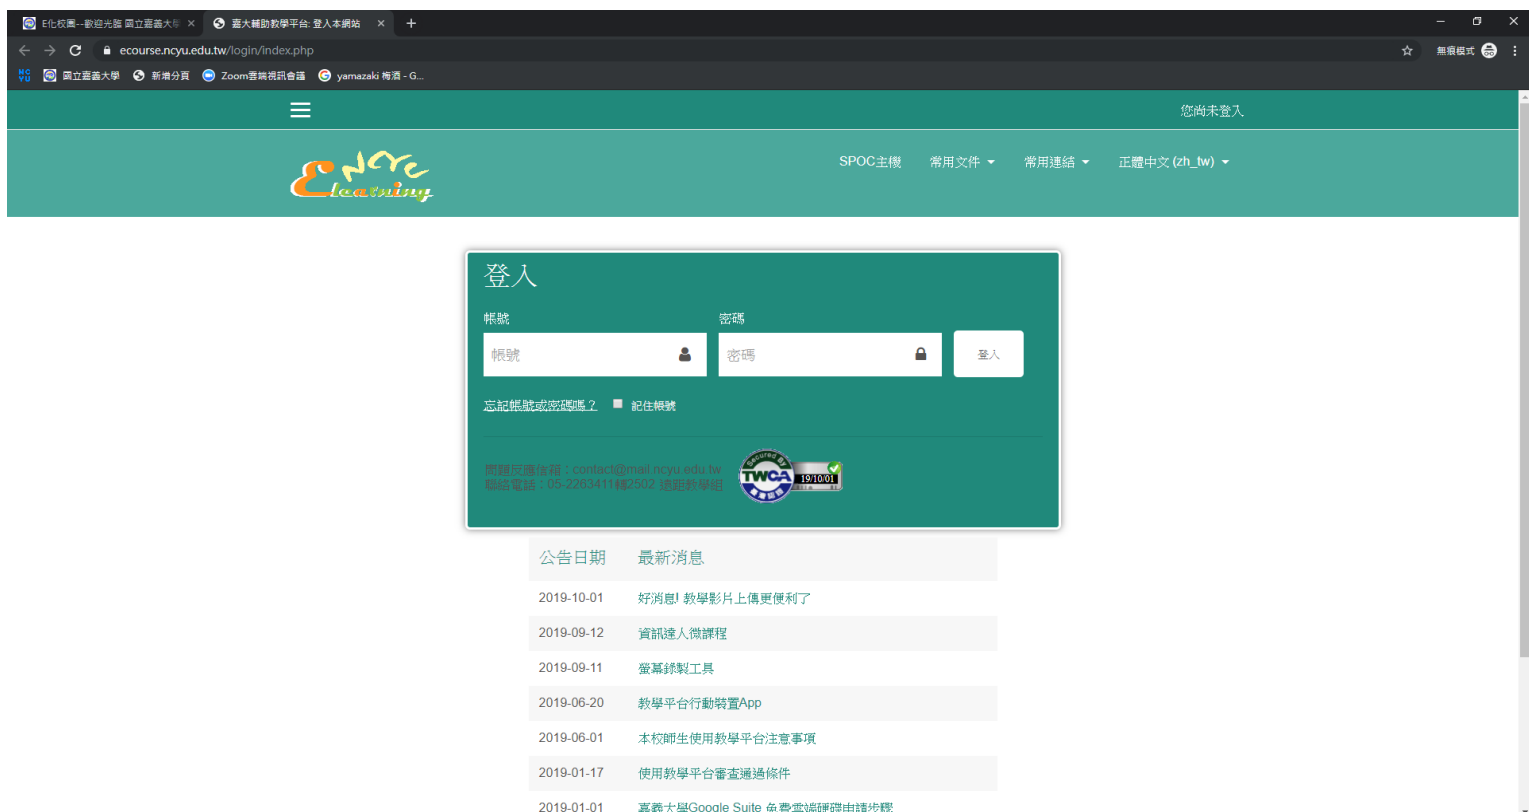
E化校園--歡迎光臨 國立嘉義大學 ×
嘉大輔助教學平台: 登入本網站 ×
+

ecourse.ncyu.edu.tw/login/index.php

無痕模式

國立嘉義大學 新增分頁 Zoom雲端視訊會議 yamazaki 梅酒 - G...

您尚未登入

NCYU ELearning

SPOC主機 常用文件 常用連結 正體中文 (zh_tw)

登入

帳號
帳號

密碼
密碼

登入

忘記帳號或密碼嗎？ 記住帳號

問題反應信箱：contact@mail.ncyu.edu.tw
聯絡電話：05-2263411轉2502 遠距教學組

Secured By TWCA 19/10/01

| 公告日期 | 最新消息 |
|---|---|
| 2019-10-01 | 好消息! 教學影片上傳更便利了 |
| 2019-09-12 | 資訊達人微課程 |
| 2019-09-11 | 螢幕錄製工具 |
| 2019-06-20 | 教學平台行動裝置App |
| 2019-06-01 | 本校師生使用教學平台注意事項 |
| 2019-01-17 | 使用教學平台審查通過條件 |
| 2019-01-01 | 嘉義大學Google Suite 免費雲端硬碟申請步驟 |